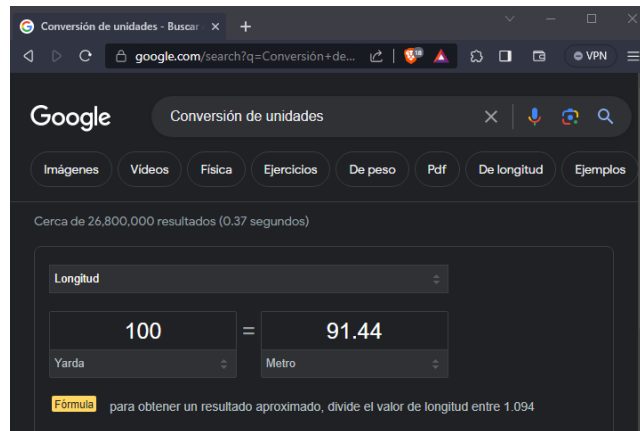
Conversión de unidades - Buscar ×   +

google.com/search?q=Conversión+de...   VPN

Google   Conversión de unidades

Imágenes   Videos   Física   Ejercicios   De peso   Pdf   De longitud   Ejemplos

Cerca de 26,800,000 resultados (0.37 segundos)

Longitud

100   =   91.44

Yarda   Metro

Fórmula   para obtener un resultado aproximado, divide el valor de longitud entre 1.094